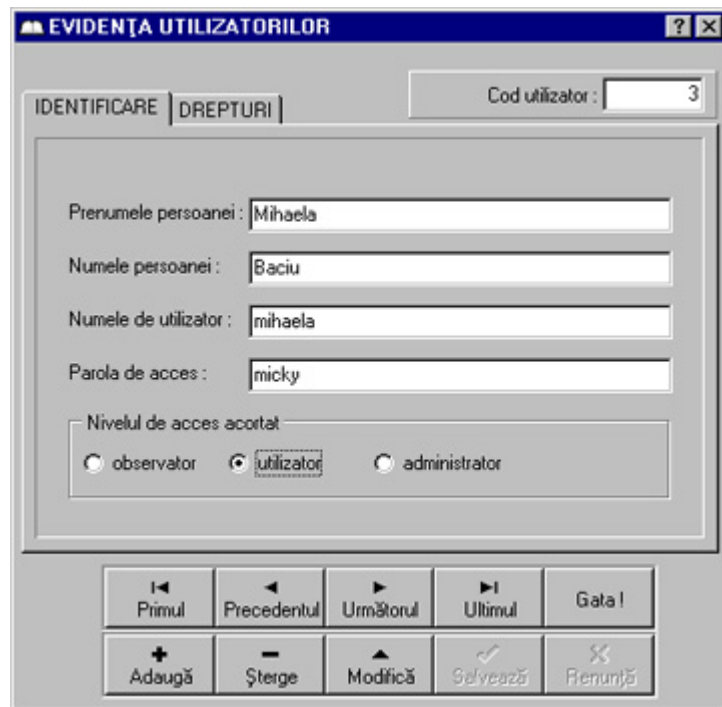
EVIDENŢA UTILIZATORILOR

?
X

Cod utilizator : 3

IDENTIFICARE
DREPTURI

Prenumele persoanei : Mihaela

Numele persoanei : Baciu

Numele de utilizator : mihaela

Parola de acces : micky

Nivelul de acces acortat

observator
utilizator
administrator

Primul
Precedentul
Următorul
Ultimul
Gata !

Adaugă
Şterge
Modifică
Salvează
Renunţă